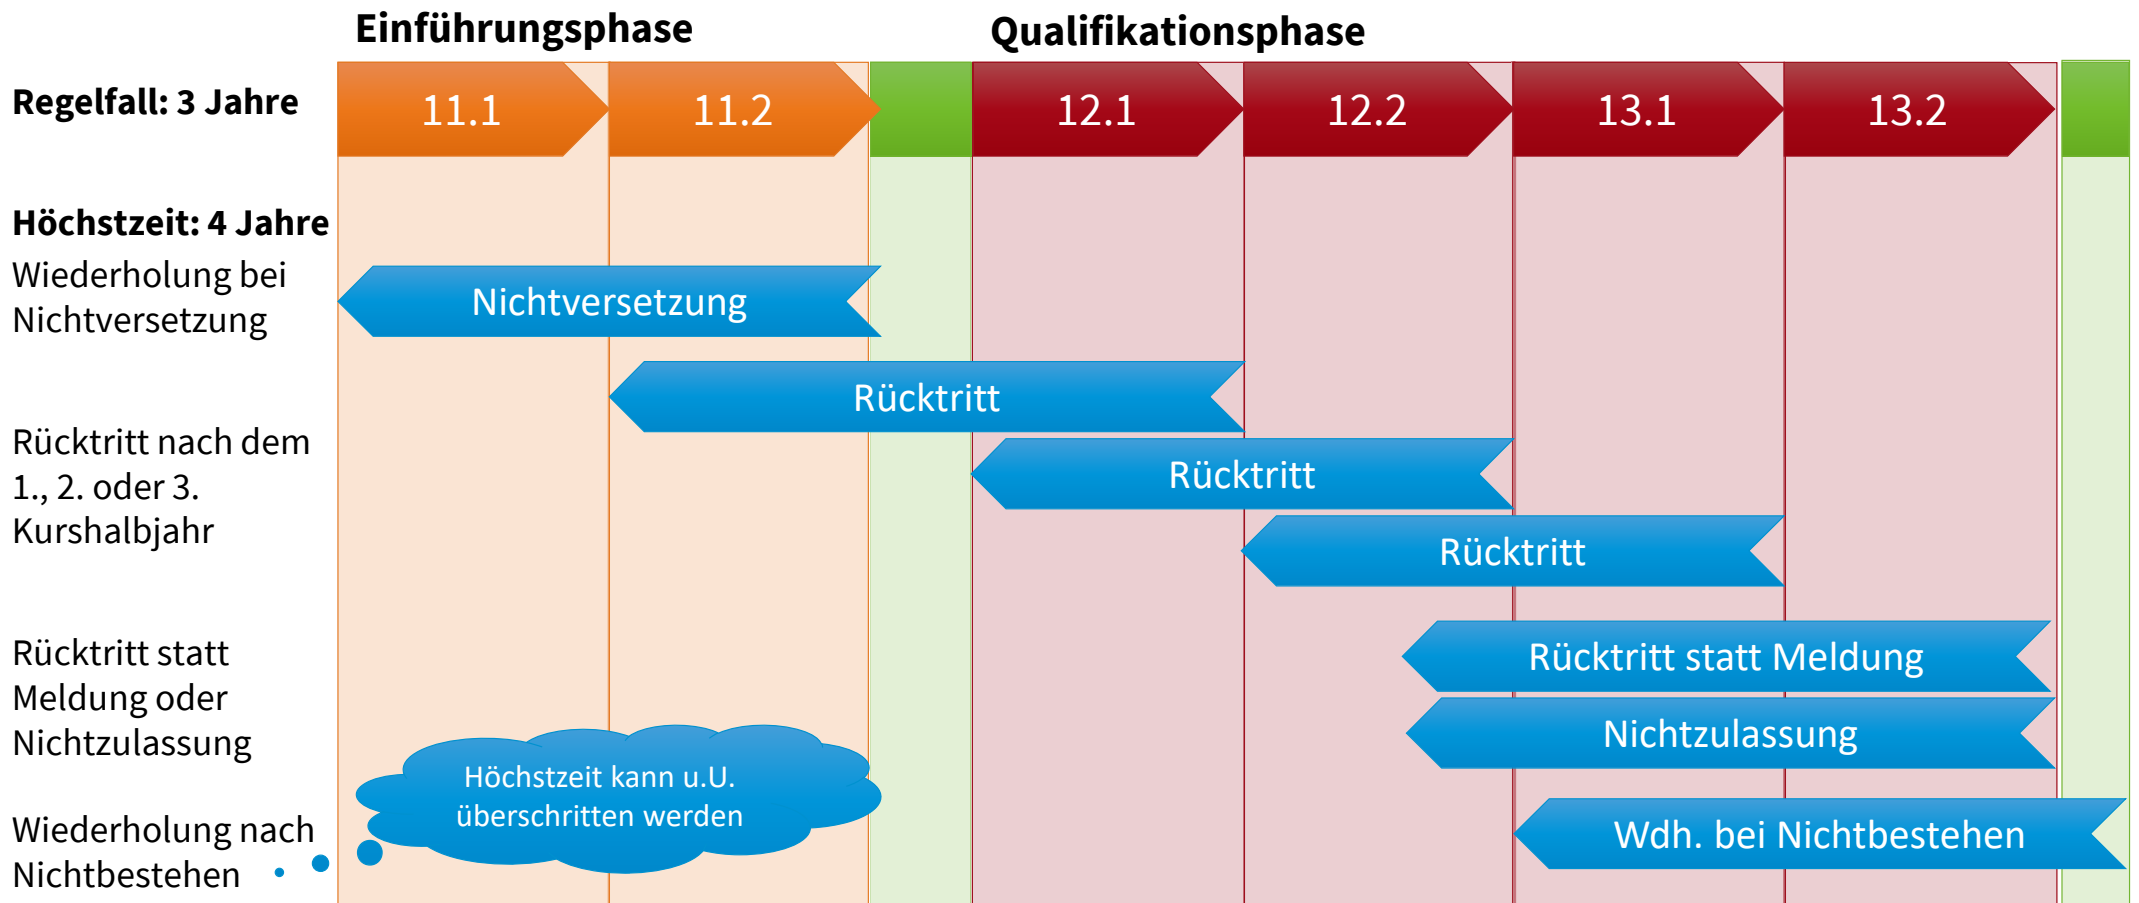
Einführungsphase

Qualifikationsphase

Regelfall: 3 Jahre

11.1

11.2

12.1

12.2

13.1

13.2

Höchstzeit: 4 Jahre

Wiederholung bei Nichtversetzung

Nichtversetzung

Rücktritt

Rücktritt nach dem 1., 2. oder 3. Kurshalbjahr

Rücktritt

Rücktritt

Rücktritt statt Meldung oder Nichtzulassung

Rücktritt statt Meldung

Nichtzulassung

Höchstzeit kann u.U. überschritten werden

Wiederholung nach Nichtbestehen

Wdh. bei Nichtbestehen